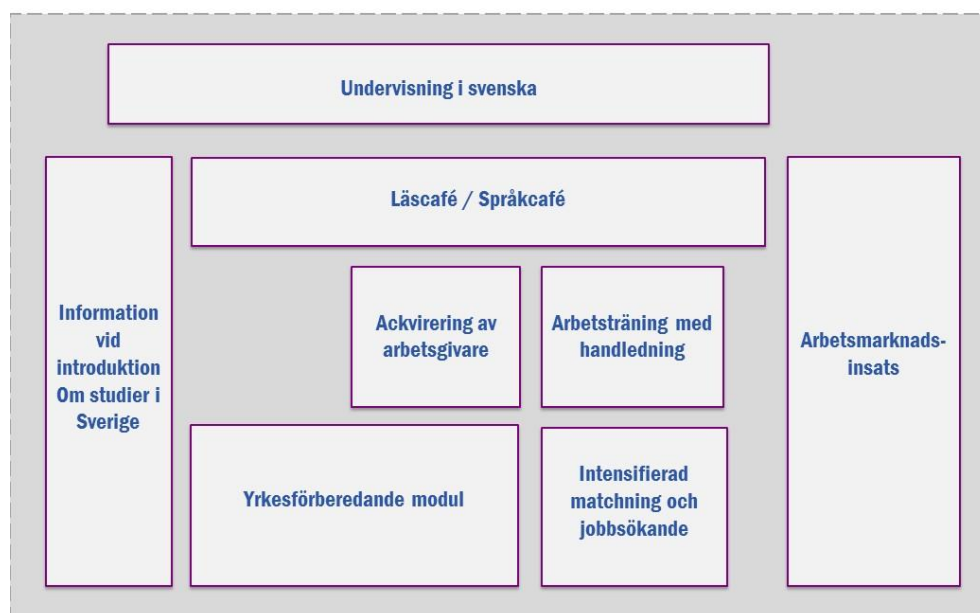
Undervisning i svenska

Information vid introduktion Om studier i Sverige

Läscafé / Språkcafé

Ackvirering av arbetsgivare

Arbetsträning med handledning

Arbetsmarknads-insats

Yrkesförberedande modul

Intensifierad matchning och jobbsökande